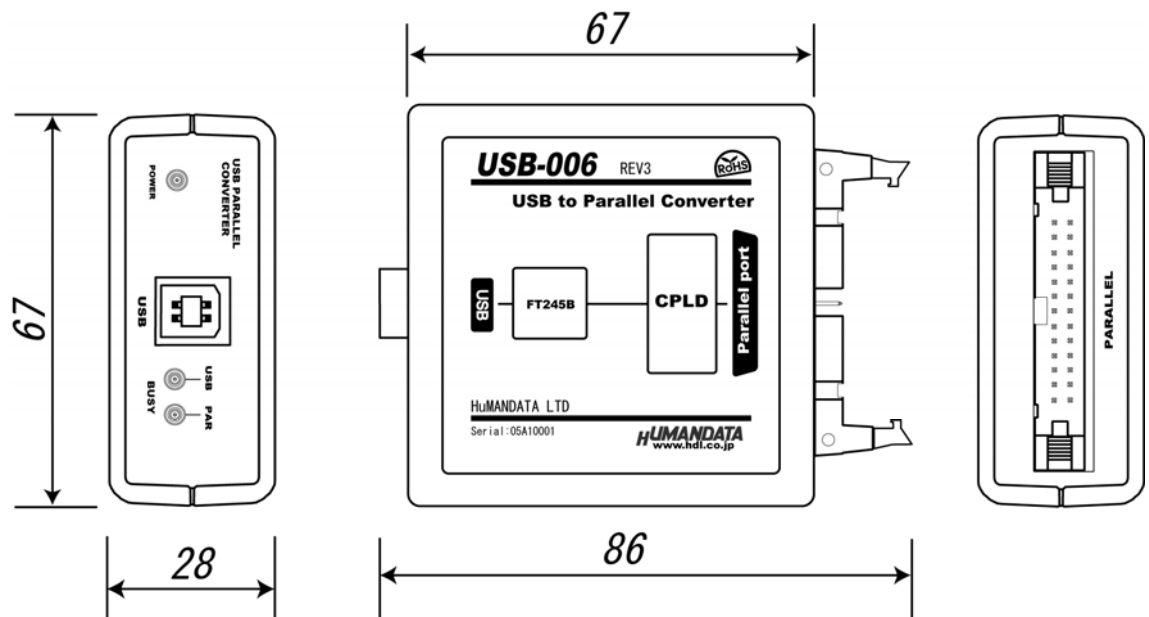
67

67

USB PARALLEL CONVERTER

POWER

USB

USB

BUSY

PAR

USB-006 REV3

RoHS

USB to Parallel Converter

USB

FT245B

CPLD

Parallel port

HuMANDATA LTD

Serial:05A10001

HUMANDATA
www.hdl.co.jp

PARALLEL

28

86